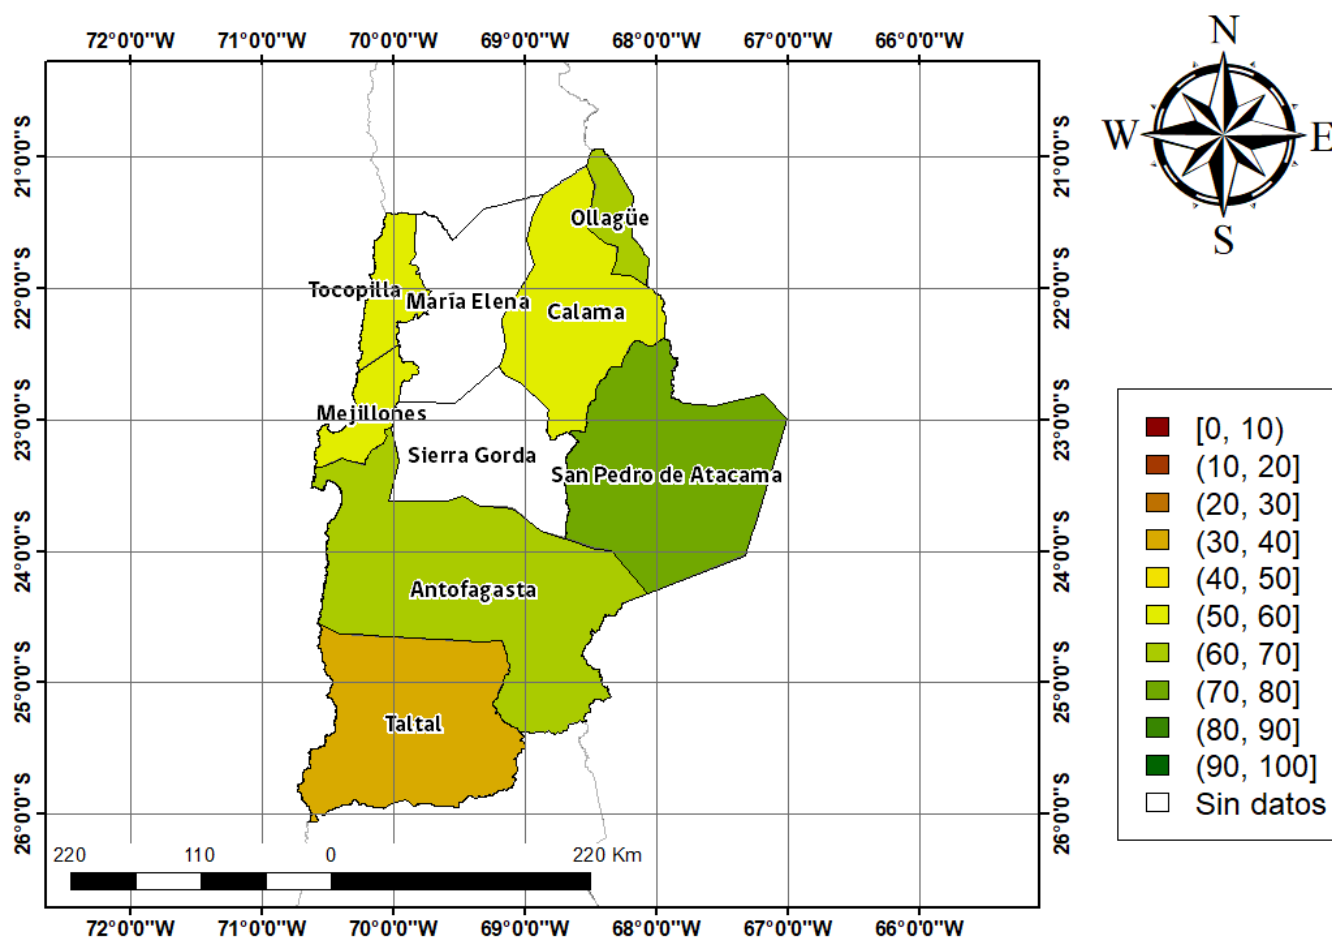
72°0'0"W 71°0'0"W 70°0'0"W 69°0'0"W 68°0'0"W 67°0'0"W 66°0'0"W

N
W E
S

21°0'0"S
22°0'0"S
23°0'0"S
24°0'0"S
25°0'0"S
26°0'0"S

Ollagüe
Tocopilla
María Elena
Calama
Mejillones
Sierra Gorda
San Pedro de Atacama
Antofagasta
Taltal

21°0'0"S
22°0'0"S
23°0'0"S
24°0'0"S
25°0'0"S
26°0'0"S

[0, 10)
(10, 20]
(20, 30]
(30, 40]
(40, 50]
(50, 60]
(60, 70]
(70, 80]
(80, 90]
(90, 100]
Sin datos

220 110 0 220 Km

72°0'0"W 71°0'0"W 70°0'0"W 69°0'0"W 68°0'0"W 67°0'0"W 66°0'0"W